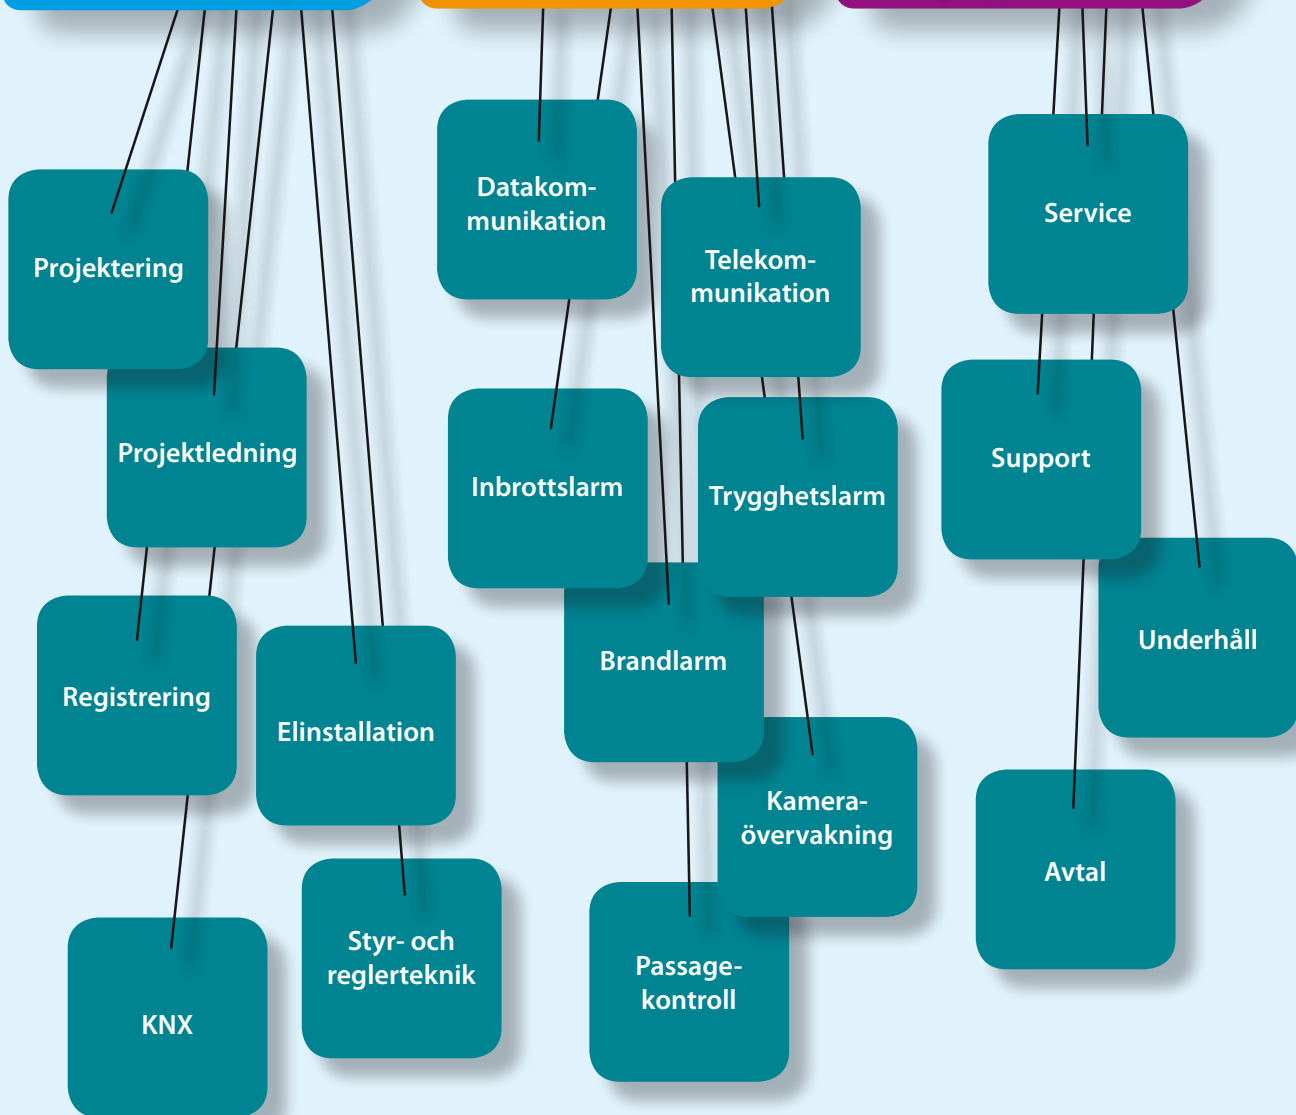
Projektering

Projektledning

Registrering

Elinstallation

KNX

Styr- och reglerteknik

Datakommunikation

Telekommunikation

Inbrottslarm

Trygghetslarm

Brandlarm

Kameraövervakning

Passagekontroll

Service

Support

Underhåll

Avtal